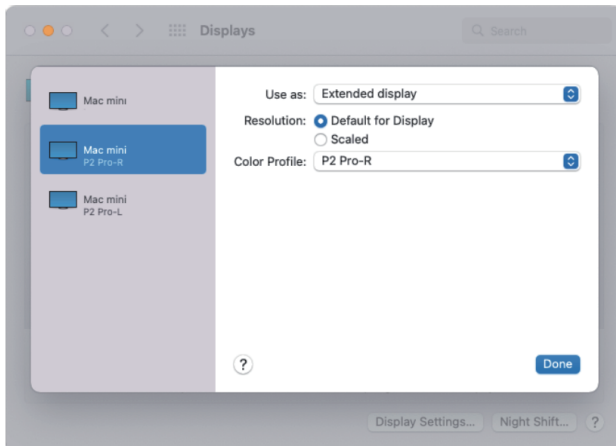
Displays

Search

Mac mini

Mac mini
P2 Pro-R

Mac mini
P2 Pro-L

Use as: Extended display

Resolution: Default for Display

Scaled

Color Profile: P2 Pro-R

?

Done

Display Settings...

Night Shift...

?